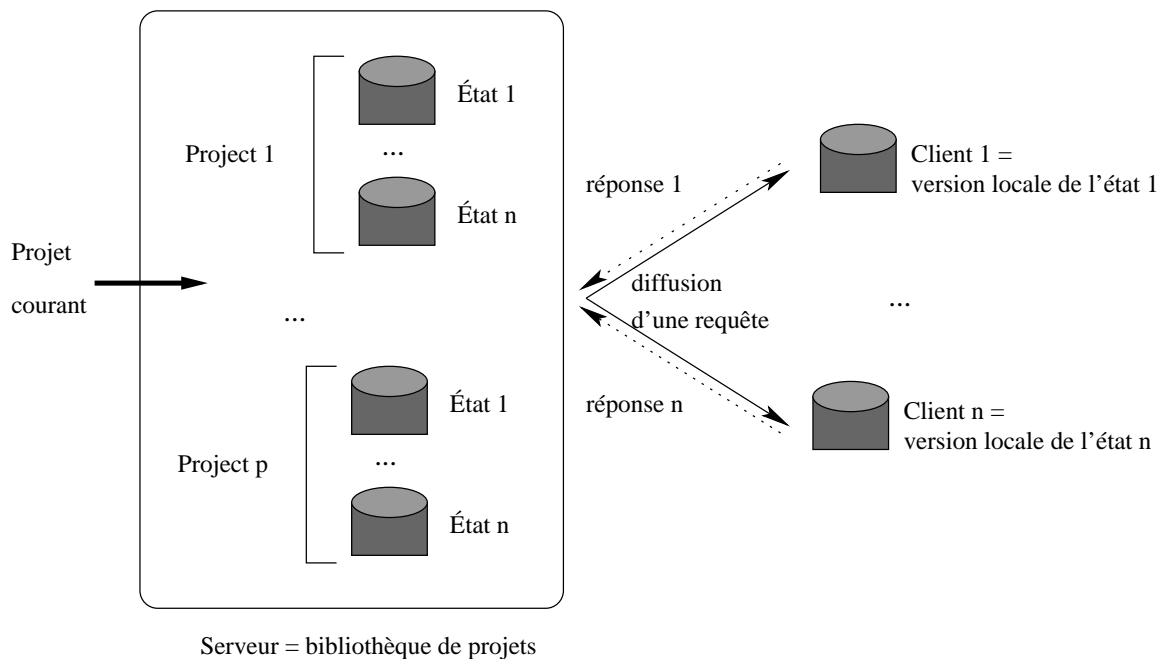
Projet courant

Project 1

État 1

...

État n

...

Project p

État 1

...

État n

Serveur = bibliothèque de projets

réponse 1

diffusion d'une requête

réponse n

Client 1 = version locale de l'état 1

...

Client n = version locale de l'état n